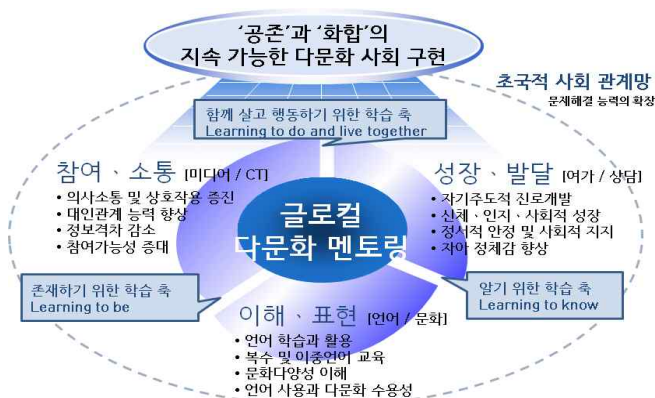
'공존'과 '화합'의
지속 가능한 다문화 사회 구현

초국적 사회 관계망
문제해결 능력의 확장

함께 살고 행동하기 위한 학습 축
Learning to do and live together

참여 、소통 [미디어 / CT]
• 의사소통 및 상호작용 증진
• 대인관계 능력 향상
• 정보격차 감소
• 참여가능성 증대

성장 、발달 [여가 / 상담]
• 자기주도적 진로개발
• 신체、인지、사회적 성장
• 정서적 안정 및 사회적 지지
• 자아 정체감 향상

글로컬
다문화 멘토링

존재하기 위한 학습 축
Learning to be

알기 위한 학습 축
Learning to know

이해 、표현 [언어 / 문화]
• 언어 학습과 활용
• 복수 및 이중언어 교육
• 문화다양성 이해
• 언어 사용과 다문화 수용성